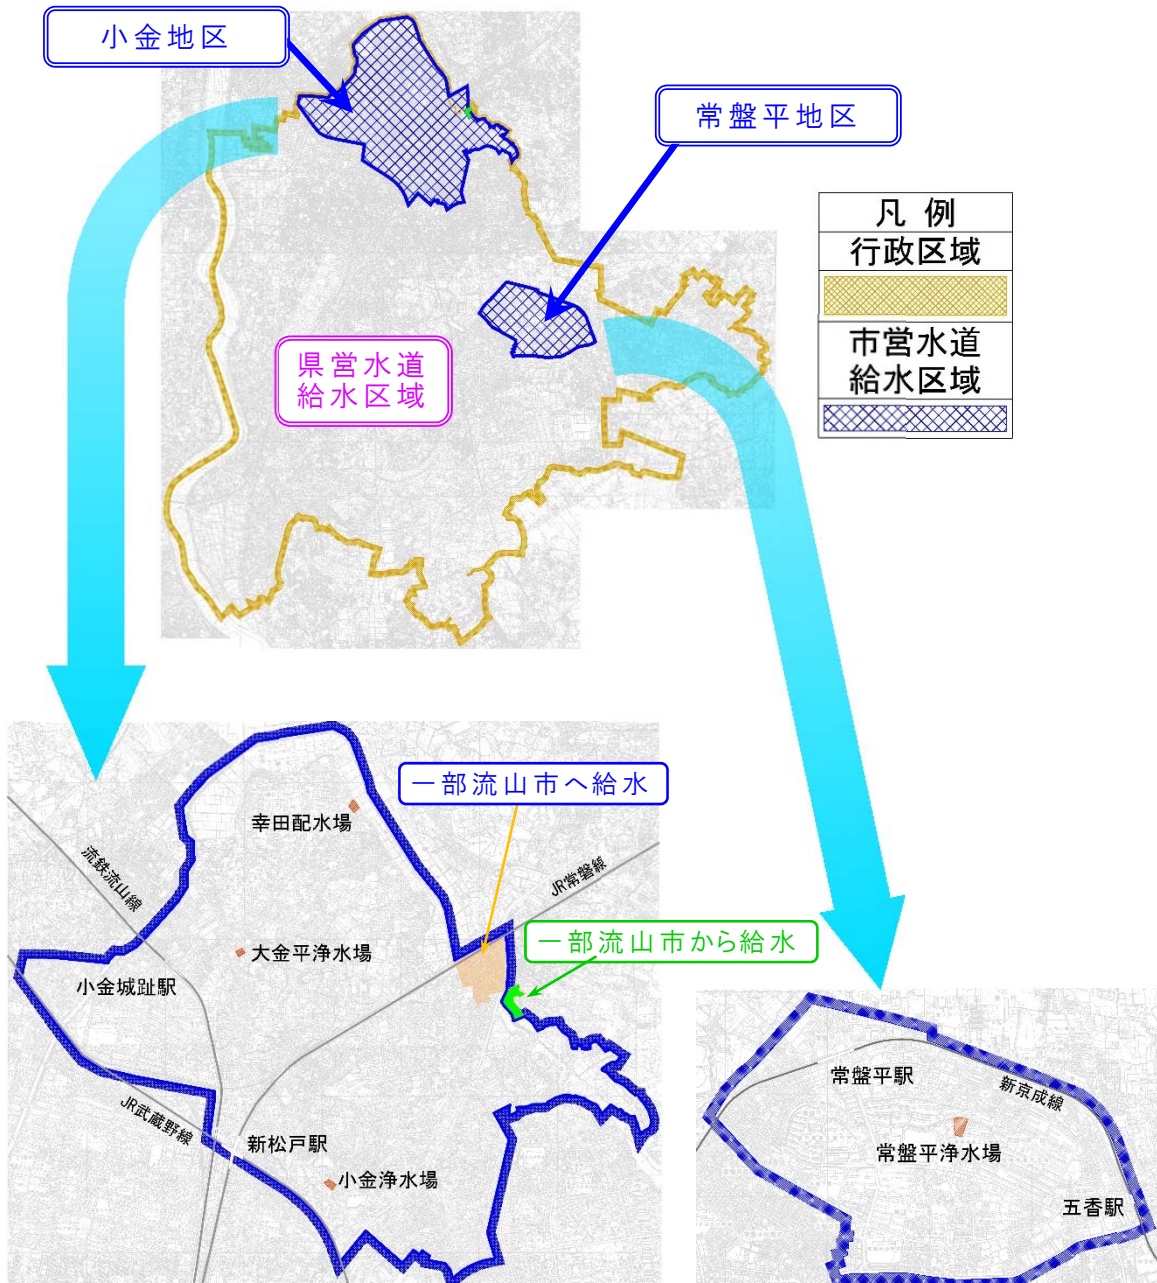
小金地区

常盤平地区

凡 例
行政区域
市営水道給水区域

県営水道給水区域

一部流山市へ給水

幸田配水場

流鉄流山線

JR常磐線

一部流山市から給水

大金平浄水場

小金城趾駅

JR武蔵野線

新松戸駅

小金浄水場

常盤平駅

新京成線

常盤平浄水場

五香駅